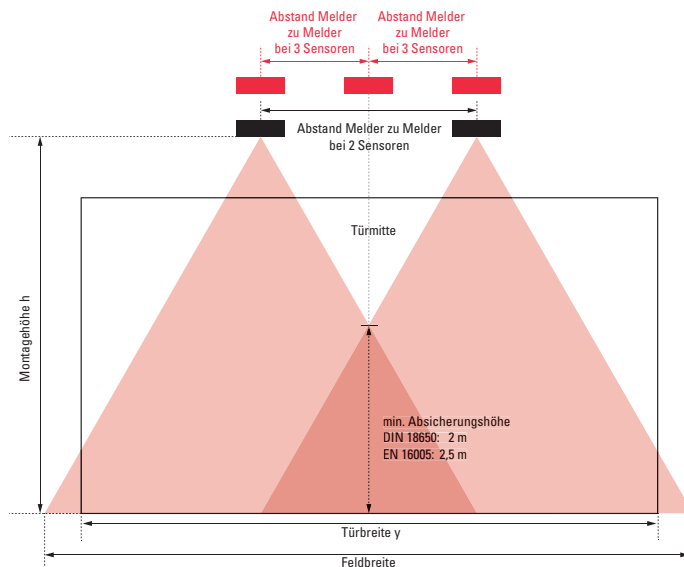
Abstand Melder zu Melder bei 3 Sensoren

Abstand Melder zu Melder bei 3 Sensoren

Abstand Melder zu Melder bei 2 Sensoren

Türmitte

Montagehöhe h

min. Absicherungshöhe
DIN 18650: 2 m
EN 16005: 2,5 m

Türbreite y

Feldbreite